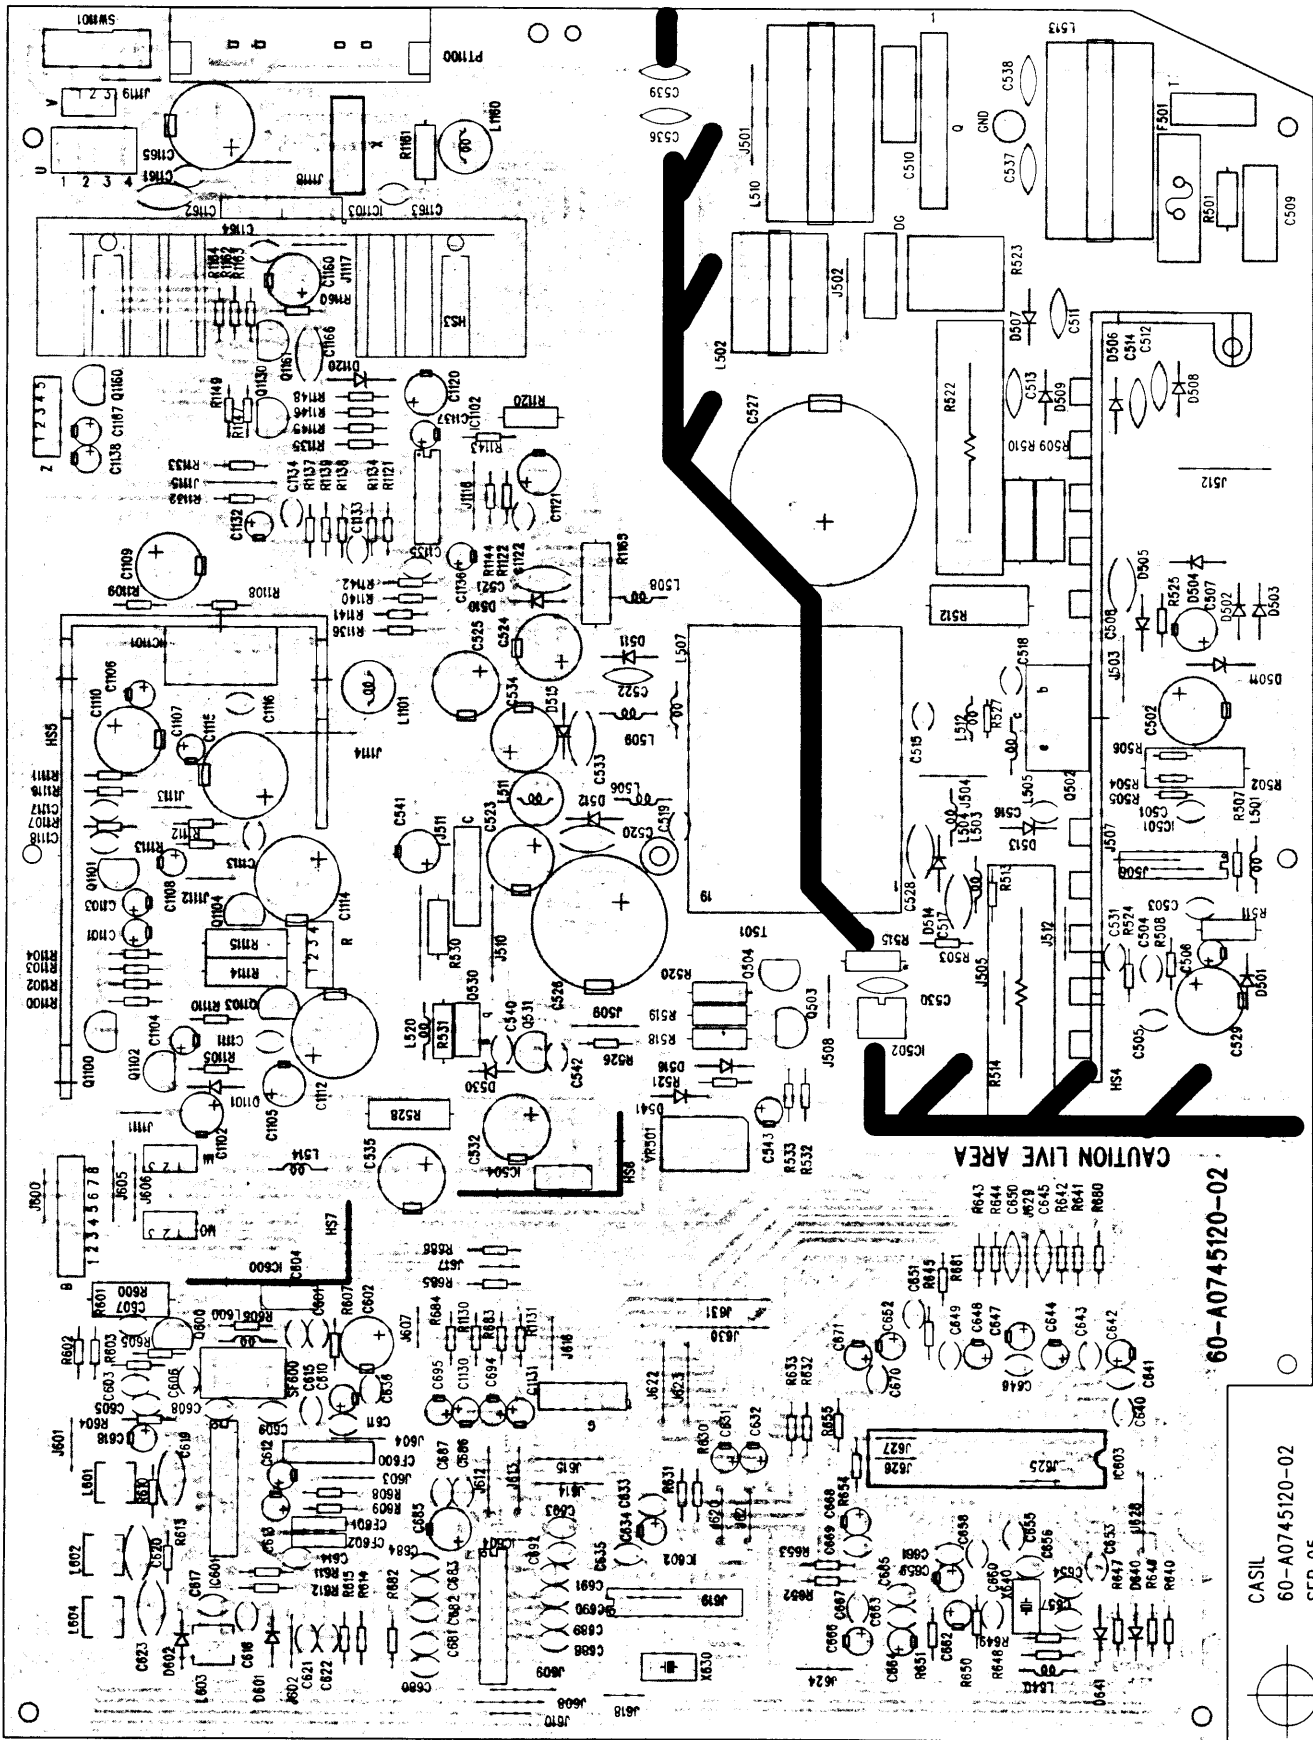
SW1101
P1100
C539
C536
J1119
V
U
1 2 3 4
C1165
C1161
C1162
J1118
R1161
L1160
IC1103
C1163
C1164
HS3
C1160
J1117
R1160
C1166
Q1161
D1120
Q1160
C1167
C1138
Z
1 2 3 4 5
R1149
Q1130
R1148
R1146
R1145
R1135
C1120
C1137
IC1102
R1120
R1143
R1133
J1115
R1132
C1134
R1137
R1138
R1134
R1121
C1132
C1133
J1116
C1121
C1135
R1144
R1122
C1122
C1136
C1109
R1109
R1108
R1142
R1140
R1141
R1136
C521
D510
R1163
L508
IC1101
D511
L507
C1106
C1110
C1107
C1115
C1116
L1101
C525
C524
C534
D515
C522
HS5
J1114
L509
C533
R1111
R1116
C1117
R1107
C1118
J1113
R1112
R1113
C1113
C541
J511
C
C523
L511
D512
L506
C520
C519
Q1101
C1103
C1108
J1112
C1104
C1114
R
1 2 3 4
R1115
R1114
C1101
R530
J510
19
T501
R1104
R1103
R1102
R1100
R1110
Q1103
C1111
Q530
C540
Q531
R531
L520
C526
R520
Q504
J509
R519
R518
Q503
Q1100
Q1102
C1104
R1105
C1112
D1101
C1105
C1102
R528
R526
C542
D530
D516
R521
D541
VR501
C543
R533
R532
J1111
J508
IC502
J800
B
1 2 3 4 5 6 7 8
J605
J606
M0
L514
C535
C532
IC504
HS6
HS7
IC600
C604
R601
C607
R600
R602
R603
R605
Q600
L600
R606
C601
R607
C602
J607
R684
C1130
R683
R1131
R886
J617
R885
J631
J630
J616
J622
J623
C606
C603
C605
R604
C608
SF600
C615
C610
C636
C611
C695
C1130
C694
C1131
G
C618
J601
C619
C609
C612
C600
J604
J603
R608
R609
CE601
CE602
L601
R613
C613
C620
L602
C617
IC601
C614
R611
R612
R615
R614
R882
C684
C685
C687
C686
J612
J613
J615
J614
C883
C633
R631
C634
C633
IC602
C635
C691
C690
C689
C688
J619
J609
J608
J610
J618
X630
C623
D602
L603
C616
D601
J602
C621
C622
C681
C682
C683
C680
L604
IC604
C692
R630
C631
C632
J620
J621
R653
R652
C669
C668
R654
R655
R633
R632
C671
C670
C652
C651
R645
R881
C649
C648
C647
C646
C644
C643
C642
C641
C640
J627
J626
J625
IC603
C658
C655
C656
C653
C654
C657
C665
C659
C661
C660
C662
C663
C666
C667
C664
R651
R650
R648
R649
R640
R647
D640
R644
R640
L640
J624
J628
D641
R643
R644
C650
J629
C645
R642
R641
R680
60-A0745120-02
CAUTION LIVE AREA
CASIL
60-A0745120-02
L513
C538
GND
Q
C537
C510
J501
L510
F501
T
R501
C509
DG
R523
J502
L502
D507
C511
D506
C514
C512
C513
D509
R522
C527
D508
R509
R510
J512
R512
D505
R525
D504
C507
C502
D502
D503
C508
C518
J503
D511
b
R527
L512
C515
e
Q502
C502
R506
R505
R504
C501
IC501
R502
R507
L501
J504
L504
L503
C516
D513
J507
J506
C528
D514
C517
R513
J512
R515
R503
C531
R524
C504
R508
C503
R511
C530
J505
C506
D501
C505
C529
R514
HS4